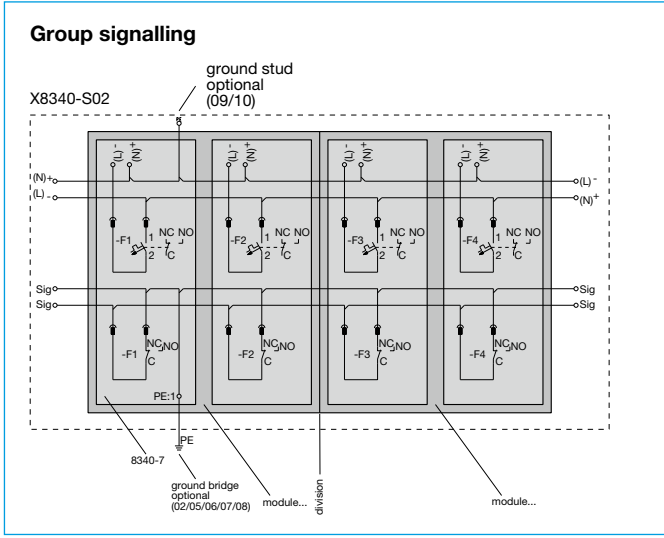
Group signalling

ground stud optional (09/10)

X8340-S02

(L) - (N) +
(L) - (N) +
(L) - (N) +
(L) - (N) +

(N)+
(L) -

(L) -
(N)+

-F1 1 2 NC NO C
-F2 1 2 NC NO C
-F3 1 2 NC NO C
-F4 1 2 NC NO C

Sig
Sig

Sig
Sig

-F1 NC NO C
-F2 NC NO C
-F3 NC NO C
-F4 NC NO C

PE:1

PE

8340-7

ground bridge optional (02/05/06/07/08)

module...

division

module...